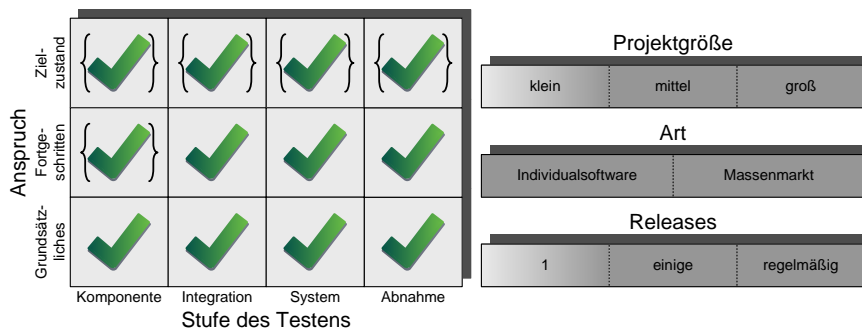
Anspruch

Zielzustand

Fortgeschritten

Grundsätzliches

Komponente | Integration | System | Abnahme

Stufe des Testens

Projektgröße

klein | mittel | groß

Art

Individualsoftware | Massenmarkt

Releases

1 | einige | regelmäßig